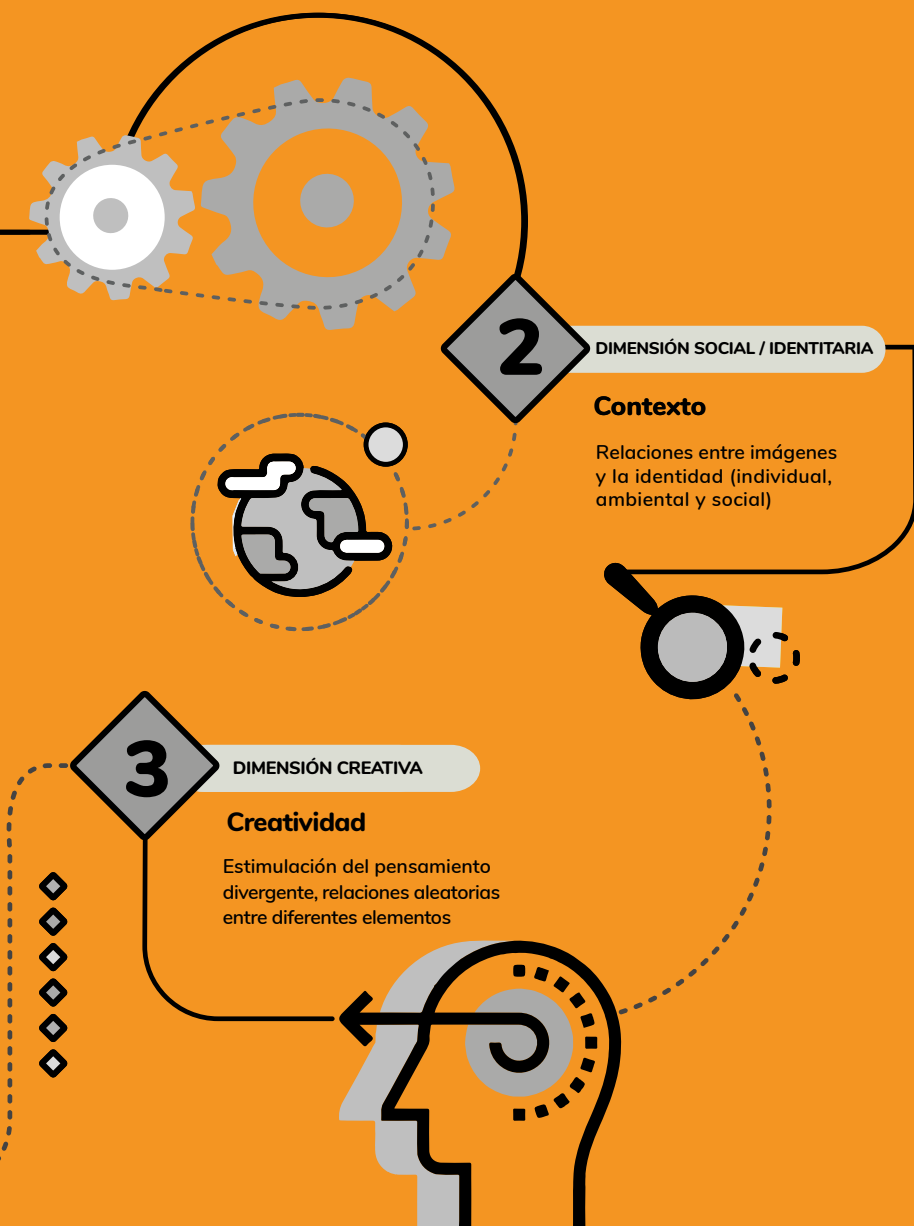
2

DIMENSIÓN SOCIAL / IDENTITARIA

Contexto

Relaciones entre imágenes y la identidad (individual, ambiental y social)

3

DIMENSIÓN CREATIVA

Creatividad

Estimulación del pensamiento divergente, relaciones aleatorias entre diferentes elementos